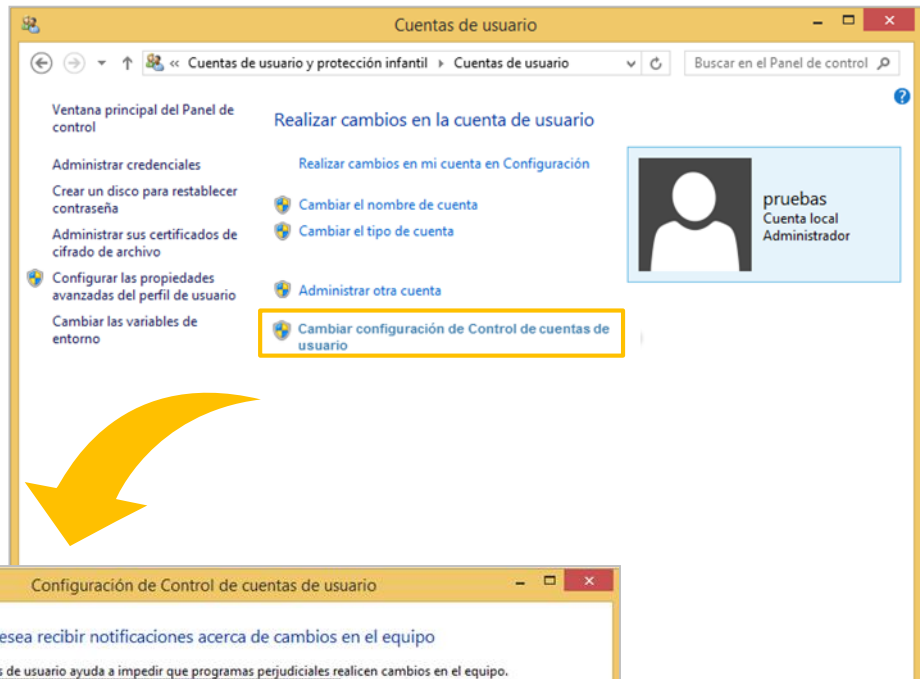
Cuentas de usuario

« Cuentas de usuario y protección infantil › Cuentas de usuario

Buscar en el Panel de control

Ventana principal del Panel de control

Administrar credenciales

Crear un disco para restablecer contraseña

Administrar sus certificados de cifrado de archivo

Configurar las propiedades avanzadas del perfil de usuario

Cambiar las variables de entorno

Realizar cambios en la cuenta de usuario

Realizar cambios en mi cuenta en Configuración

Cambiar el nombre de cuenta

Cambiar el tipo de cuenta

Administrar otra cuenta

Cambiar configuración de Control de cuentas de usuario

pruebas
Cuenta local
Administrador

Configuración de Control de cuentas de usuario

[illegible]esea recibir notificaciones acerca de cambios en el equipo

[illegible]s de usuario ayuda a impedir que programas perjudiciales realicen cambios en el equipo.